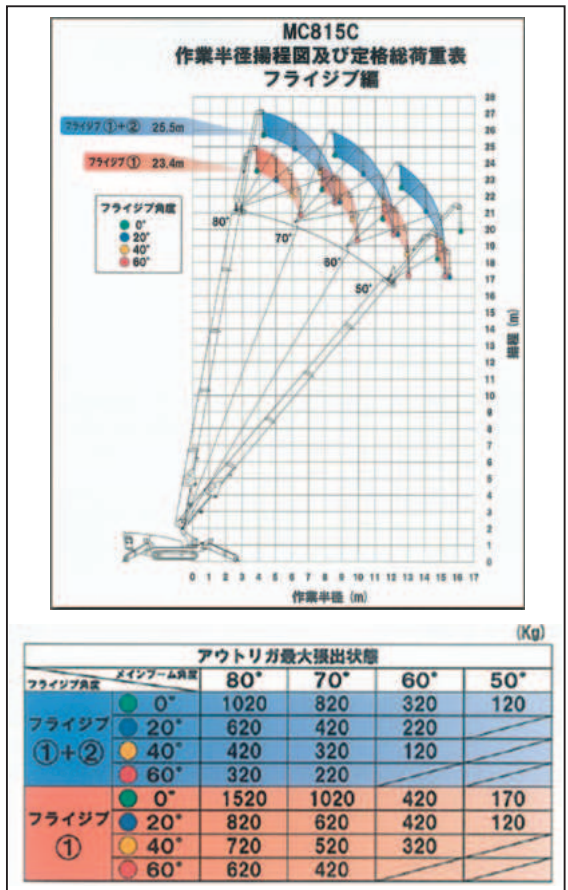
MC815C
作業半径揚程図及び定格総荷重表
フライジブ編

フライジブ①+② 25.5m
フライジブ① 23.4m

フライジブ角度
0°
20°
40°
60°

80°
70°
60°
50°

28 27 26 25 24 23 22 21 20 19 18 17 16 15 14 13 12 11 10 9 8 7 6 5 4 3 2 1 0
揚程 (m)

0 1 2 3 4 5 6 7 8 9 10 11 12 13 14 15 16 17
作業半径 (m)

(Kg)

| フライジブ角度 \ メインブーム角度 | | アウトリガ最大張出状態 80° | 70° | 60° | 50° |
|---|---|---|---|---|---|
| フライジブ①+② | 0° | 1020 | 820 | 320 | 120 |
| | 20° | 620 | 420 | 220 | |
| | 40° | 420 | 320 | 120 | |
| | 60° | 320 | 220 | | |
| フライジブ① | 0° | 1520 | 1020 | 420 | 170 |
| | 20° | 820 | 620 | 420 | 120 |
| | 40° | 720 | 520 | 320 | |
| | 60° | 620 | 420 | | |